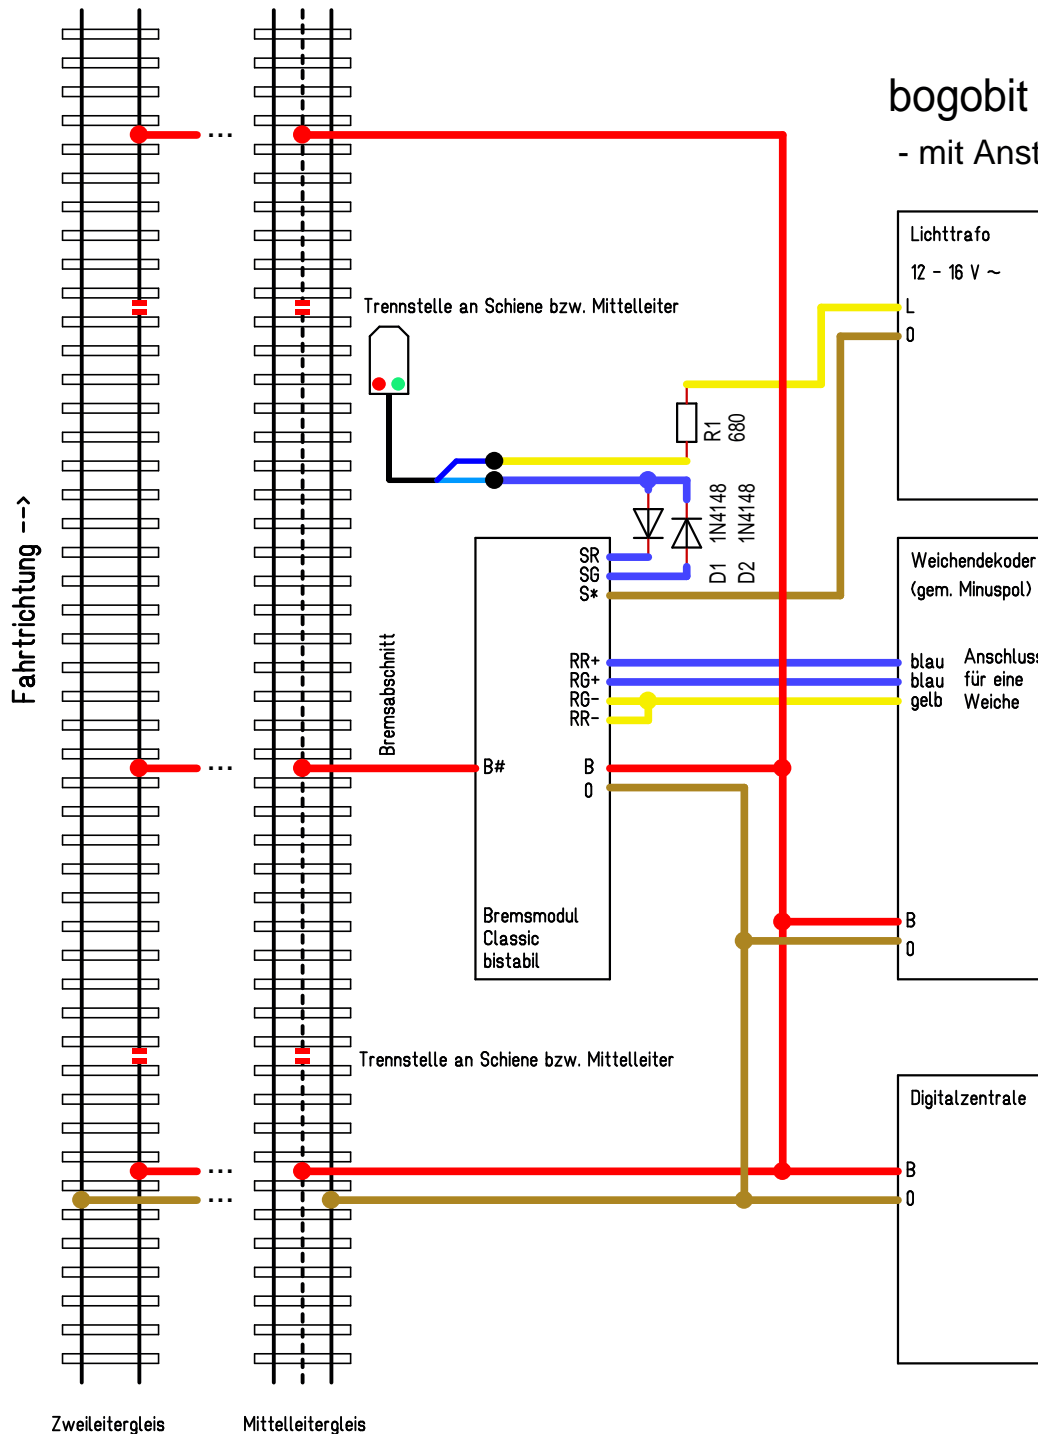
bogobit
- mit Anst

Fahrtrichtung -->

...

Trennstelle an Schiene bzw. Mittelleiter

Lichttrafo
12 - 16 V ~
L
0

R1
680

D1 1N4148
D2 1N4148

SR
SG
S*

Weichendekoder
(gem. Minuspol)

RR+
RG+
RG-
RR-

blau
blau
gelb

Anschluss
für eine
Weiche

Bremsabschnitt

...

B#

B
0

Bremsmodul
Classic
bistabil

B
0

Trennstelle an Schiene bzw. Mittelleiter

Digitalzentrale

...
...

B
0

Zweileitergleis

Mittelleitergleis